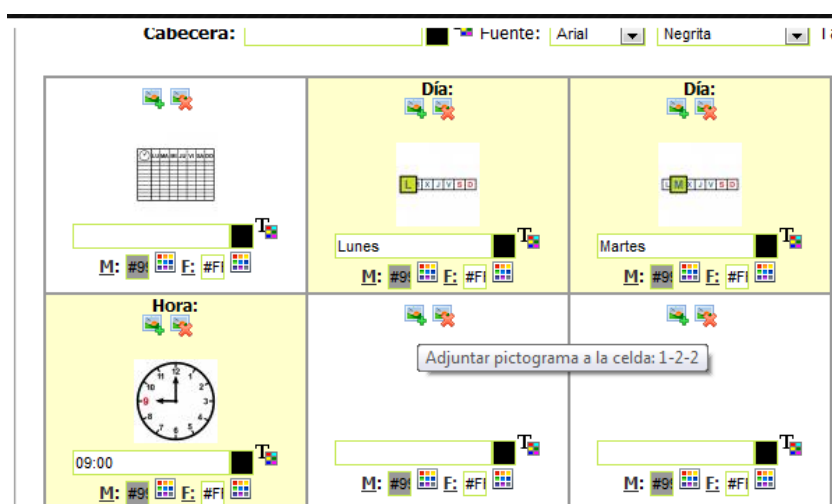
Cabecera: Fuente: Arial Negrita

Día:
Día:

LU MA MI JU VI SA DO

L M X J V S D
L M X J V S D

T
Lunes
T
Martes
T

M: #9 F: #Fl
M: #9 F: #Fl
M: #9 F: #Fl

Hora:

Adjuntar pictograma a la celda: 1-2-2

12 1 2 3 4 5 6 7 8 9 10 11

09:00
T
T
T

M: #9 F: #Fl
M: #9 F: #Fl
M: #9 F: #Fl